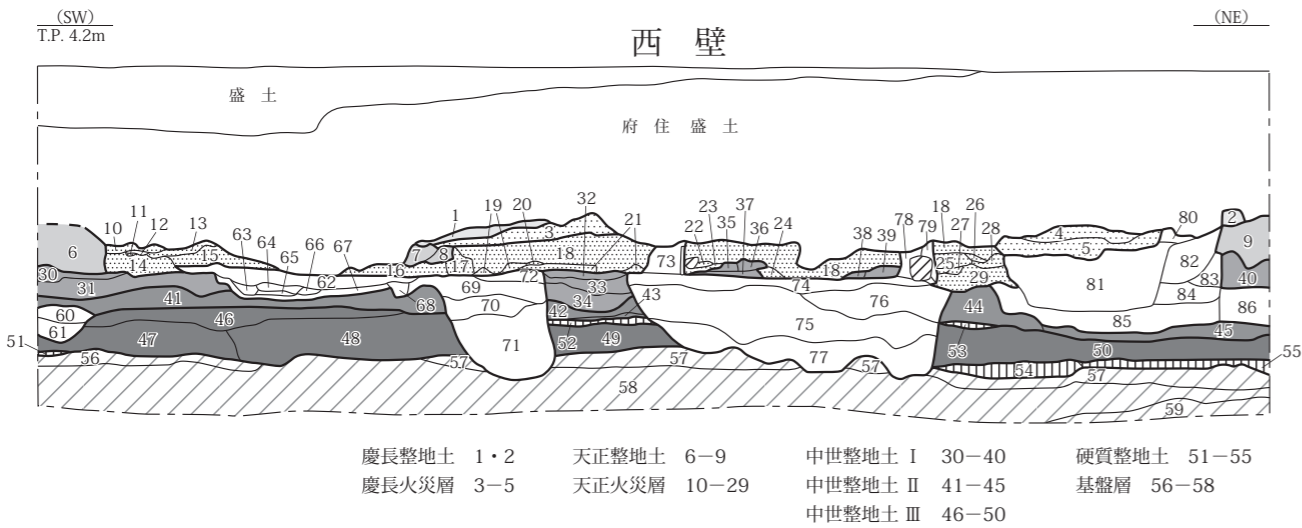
(SW)
T.P. 4.2m

西 壁

(NE)

盛 土

府 住 盛 土

6 10 11 12 13 14 15 63 64 65 66 67 62 16 7 8 1 19 20 3 32 18 17 72 21 73 22 23 35 37 36 24 38 39 18 78 79 26 27 28 25 29 4 5 80 2 9 82 83 40 81 84 86

30 31 41 60 61 47 46 48 68 69 70 33 34 42 43 74 76 75 44 85 45 51 56 71 52 49 57 77 57 53 50 55 54 57 58 59

慶長整地土 1・2
慶長火災層 3−5
天正整地土 6−9
天正火災層 10−29
中世整地土 I 30−40
中世整地土 II 41−45
中世整地土 III 46−50
硬質整地土 51−55
基盤層 56−58